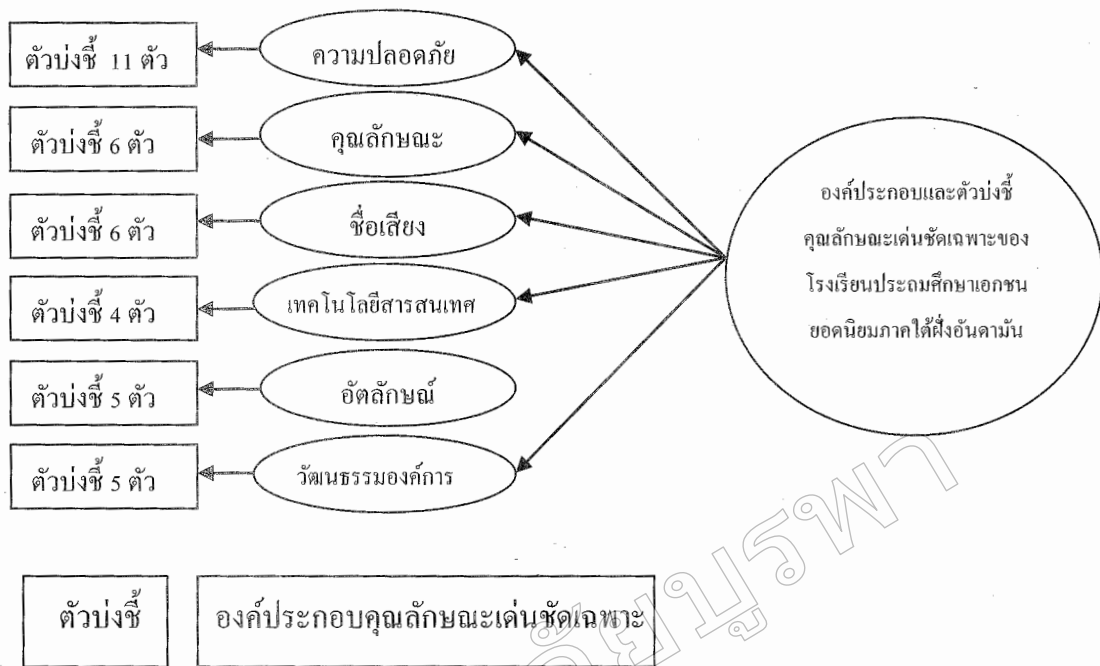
ตัวบ่งชี้ 11 ตัว

ความปลอดภัย

ตัวบ่งชี้ 6 ตัว

คุณลักษณะ

ตัวบ่งชี้ 6 ตัว

ชื่อเสียง

ตัวบ่งชี้ 4 ตัว

เทคโนโลยีสารสนเทศ

ตัวบ่งชี้ 5 ตัว

อัตลักษณ์

ตัวบ่งชี้ 5 ตัว

วัฒนธรรมองค์การ

องค์ประกอบและตัวบ่งชี้คุณลักษณะเด่นชัดเฉพาะของโรงเรียนประถมศึกษาเอกชนยอดนิยมภาคใต้ฝั่งอันดามัน

ตัวบ่งชี้

องค์ประกอบคุณลักษณะเด่นชัดเฉพาะ

มหาวิทยาลัยบูรพา